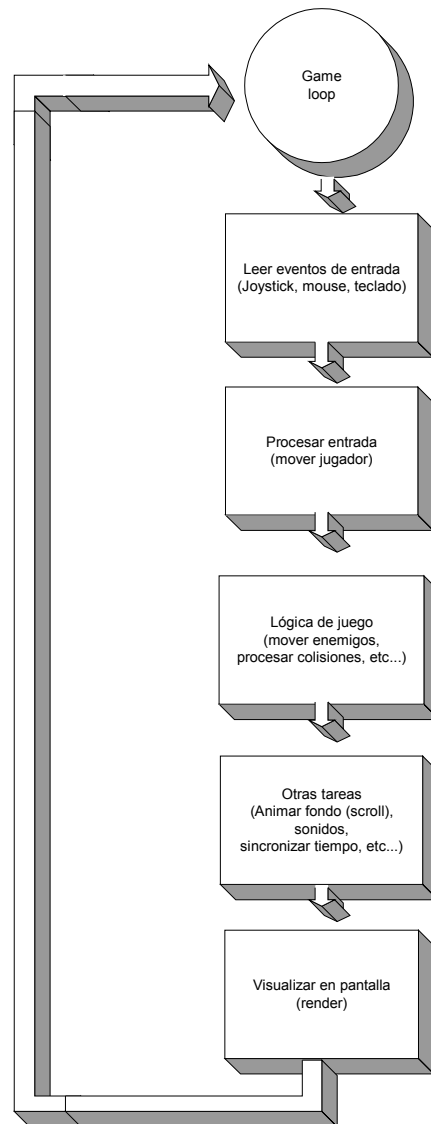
Game loop

Leer eventos de entrada (Joystick, mouse, teclado)

Procesar entrada (mover jugador)

Lógica de juego (mover enemigos, procesar colisiones, etc...)

Otras tareas (Animar fondo (scroll), sonidos, sincronizar tiempo, etc...)

Visualizar en pantalla (render)